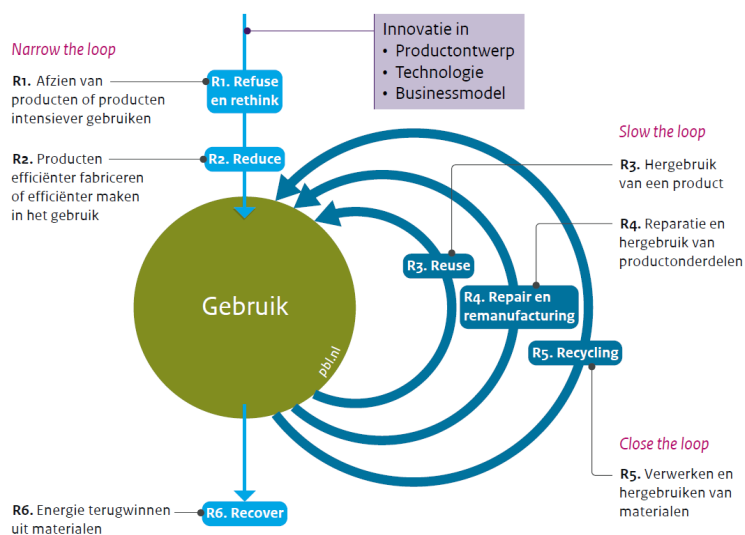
Innovatie in
• Productontwerp
• Technologie
• Businessmodel

Narrow the loop

R1. Afzien van producten of producten intensiever gebruiken

R1. Refuse en rethink

R2. Producten efficiënter fabriceren of efficiënter maken in het gebruik

R2. Reduce

Slow the loop

R3. Hergebruik van een product

R4. Reparatie en hergebruik van productonderdelen

Gebruik

pbl.nl

R3. Reuse

R4. Repair en remanufacturing

R5. Recycling

Close the loop

R5. Verwerken en hergebruiken van materialen

R6. Energie terugwinnen uit materialen

R6. Recover